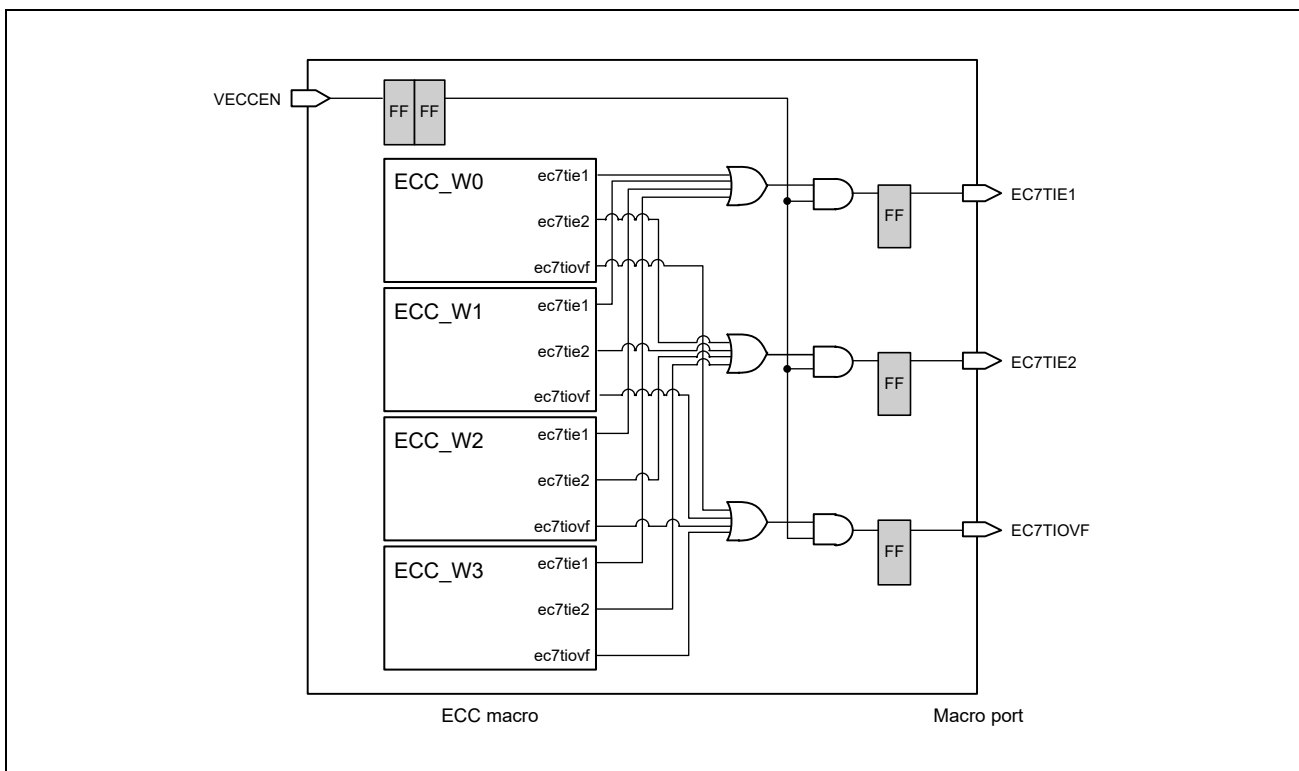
VECCEN

FF FF

ECC_W0
ec7tie1
ec7tie2
ec7tiovf

ECC_W1
ec7tie1
ec7tie2
ec7tiovf

ECC_W2
ec7tie1
ec7tie2
ec7tiovf

ECC_W3
ec7tie1
ec7tie2
ec7tiovf

FF
EC7TIE1

FF
EC7TIE2

FF
EC7TIOVF

ECC macro

Macro port